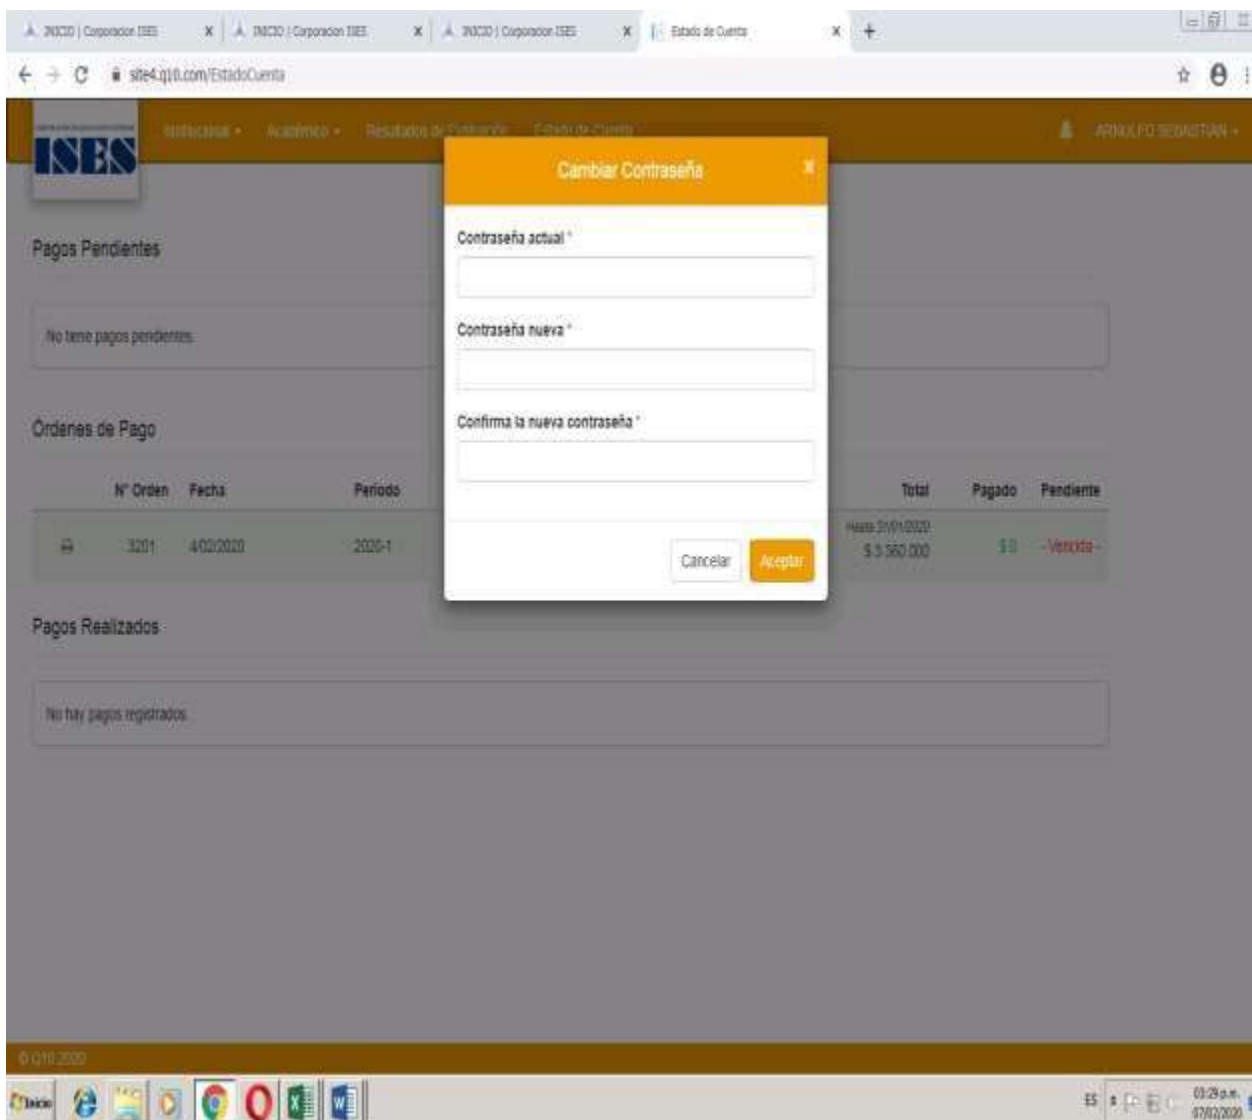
INICIO | Corporacion ISES ×
INICIO | Corporacion ISES ×
INICIO | Corporacion ISES ×
Estado de Cuenta ×
+

site4.q10.com/EstadoCuenta

ISES
Institucional ▾ Académico ▾ Resultados de Evaluación Estado de Cuenta
ARNULFO SEBASTIAN ▾

Pagos Pendientes

No tiene pagos pendientes.

Órdenes de Pago

| | N° Orden | Fecha | Periodo | Total | Pagado | Pendiente |
|---|---|---|---|---|---|---|
| | 3201 | 4/02/2020 | 2020-1 | Hasta 21/01/2020 $ 5.360.000 | $ 0 | - Vencida - |

Pagos Realizados

No hay pagos registrados.

Cambiar Contraseña ×

Contraseña actual *

Contraseña nueva *

Confirma la nueva contraseña *

Cancelar Aceptar

© Q10 2020

Inicio
ES
03:29 p.m.
07/02/2020